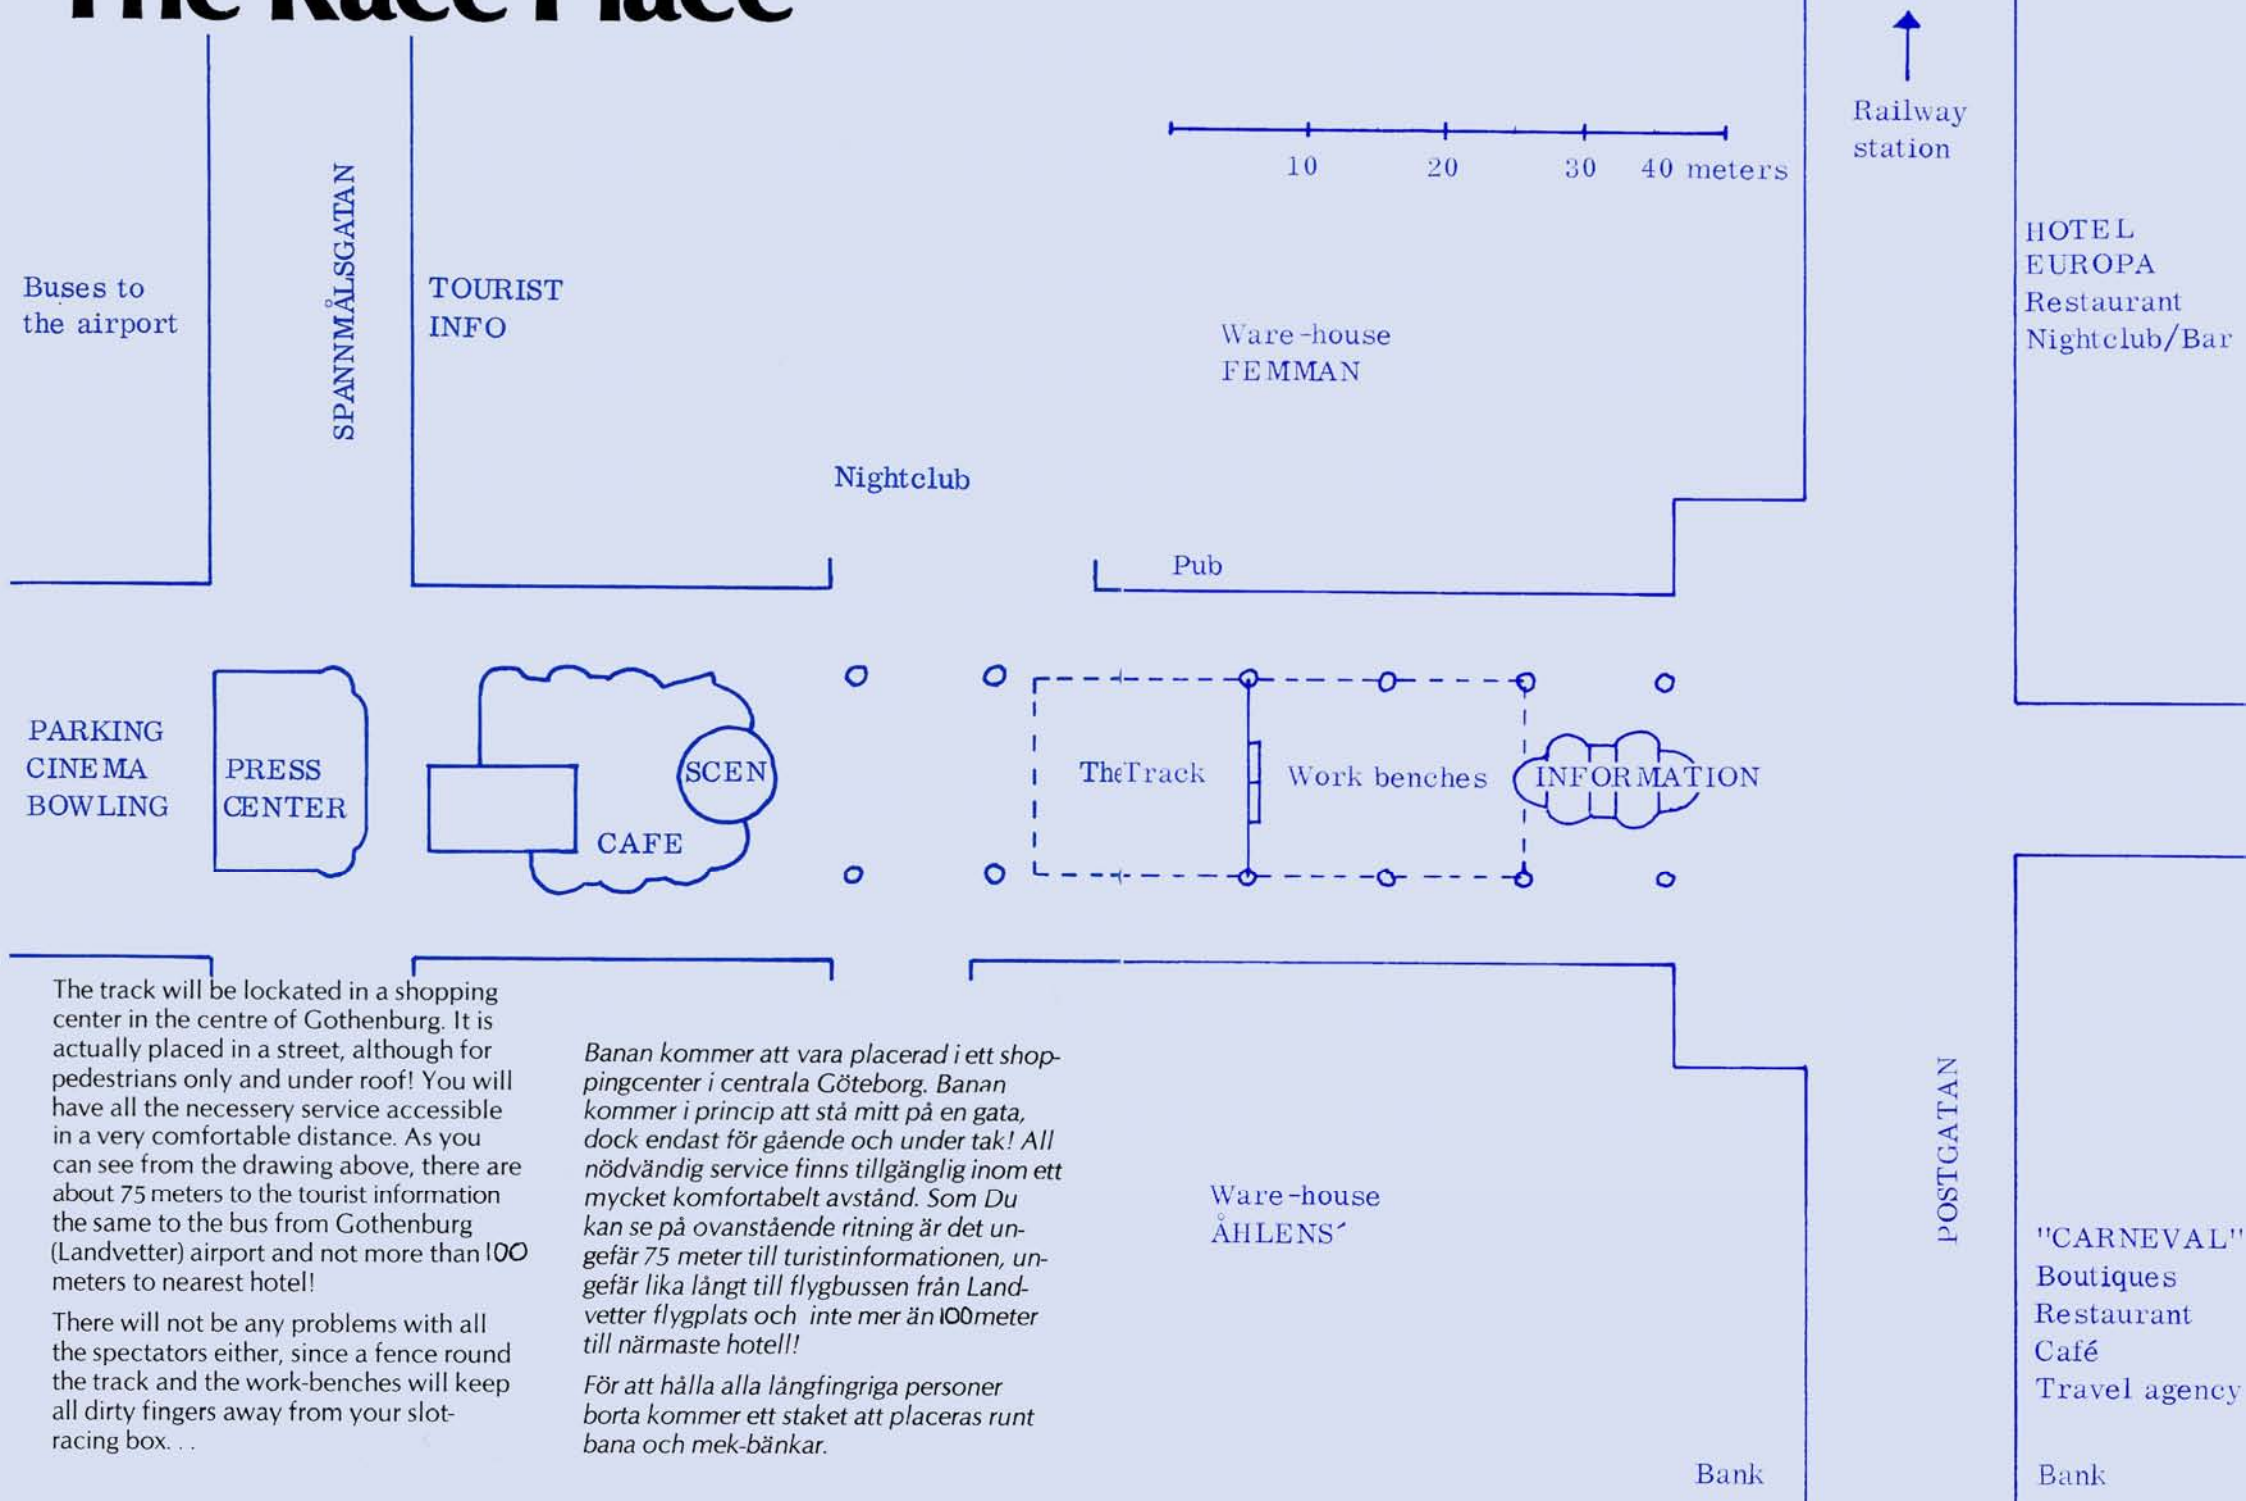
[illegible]

Railway station

10 20 30 40 meters

Buses to the airport

SPANNMÅLSGATAN

TOURIST INFO

Ware-house FEMMAN

HOTEL EUROPA Restaurant Nightclub/Bar

Nightclub

Pub

PARKING CINEMA BOWLING

PRESS CENTER

SCEN

CAFE

TheTrack

Work benches

INFORMATION

The track will be lockated in a shopping center in the centre of Gothenburg. It is actually placed in a street, although for pedestrians only and under roof! You will have all the necessery service accessible in a very comfortable distance. As you can see from the drawing above, there are about 75 meters to the tourist information the same to the bus from Gothenburg (Landvetter) airport and not more than 100 meters to nearest hotel!

There will not be any problems with all the spectators either, since a fence round the track and the work-benches will keep all dirty fingers away from your slot-racing box. . .

Banan kommer att vara placerad i ett shoppingcenter i centrala Göteborg. Banan kommer i princip att stå mitt på en gata, dock endast för gående och under tak! All nödvändig service finns tillgänglig inom ett mycket komfortabelt avstånd. Som Du kan se på ovanstående ritning är det ungefär 75 meter till turistinformationen, ungefär lika långt till flygbussen från Landvetter flygplats och inte mer än 100 meter till närmaste hotell!

För att hålla alla långfingriga personer borta kommer ett staket att placeras runt bana och mek-bänkar.

Ware-house ÅHLENS´

POSTGATAN

"CARNEVAL" Boutiques Restaurant Café Travel agency

Bank

Bank